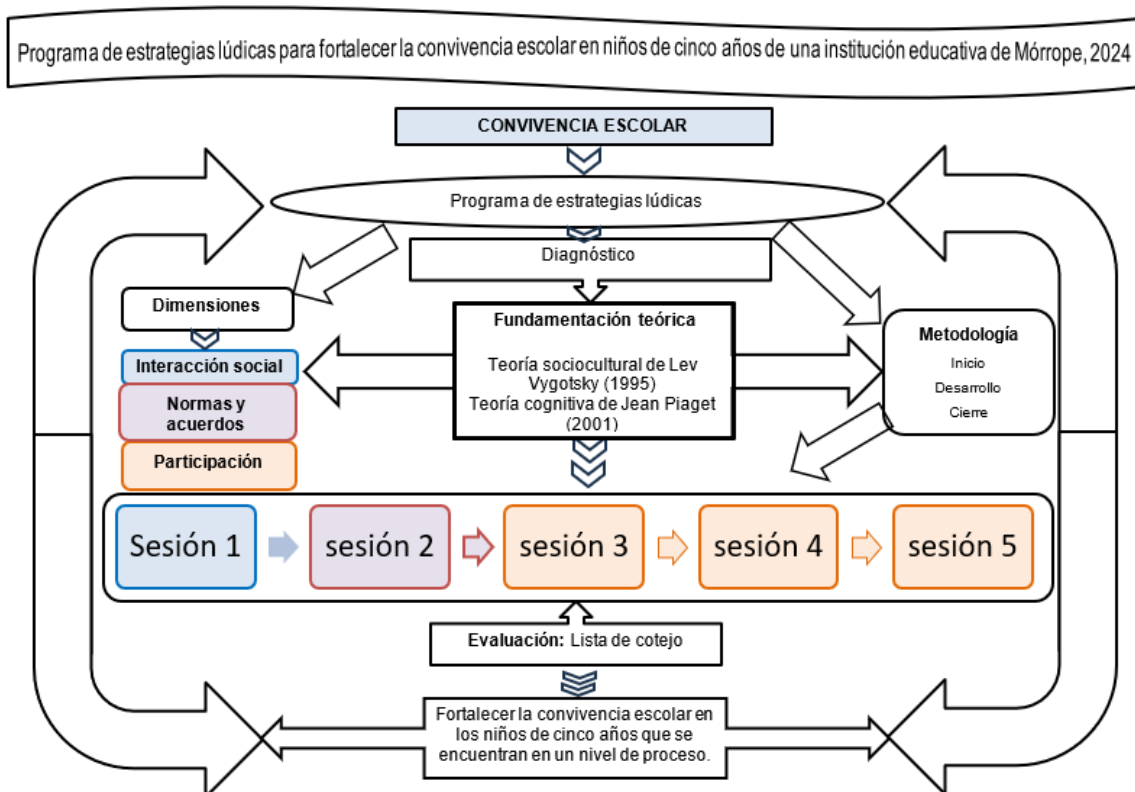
Programa de estrategias lúdicas para fortalecer la convivencia escolar en niños de cinco años de una institución educativa de Mórrope, 2024

CONVIVENCIA ESCOLAR

Programa de estrategias lúdicas

Diagnóstico

Dimensiones

Interacción social

Normas y acuerdos

Participación

Fundamentación teórica

Teoría sociocultural de Lev Vygotsky (1995)
Teoría cognitiva de Jean Piaget (2001)

Metodología

Inicio

Desarrollo

Cierre

Sesión 1

sesión 2

sesión 3

sesión 4

sesión 5

Evaluación: Lista de cotejo

Fortalecer la convivencia escolar en los niños de cinco años que se encuentran en un nivel de proceso.